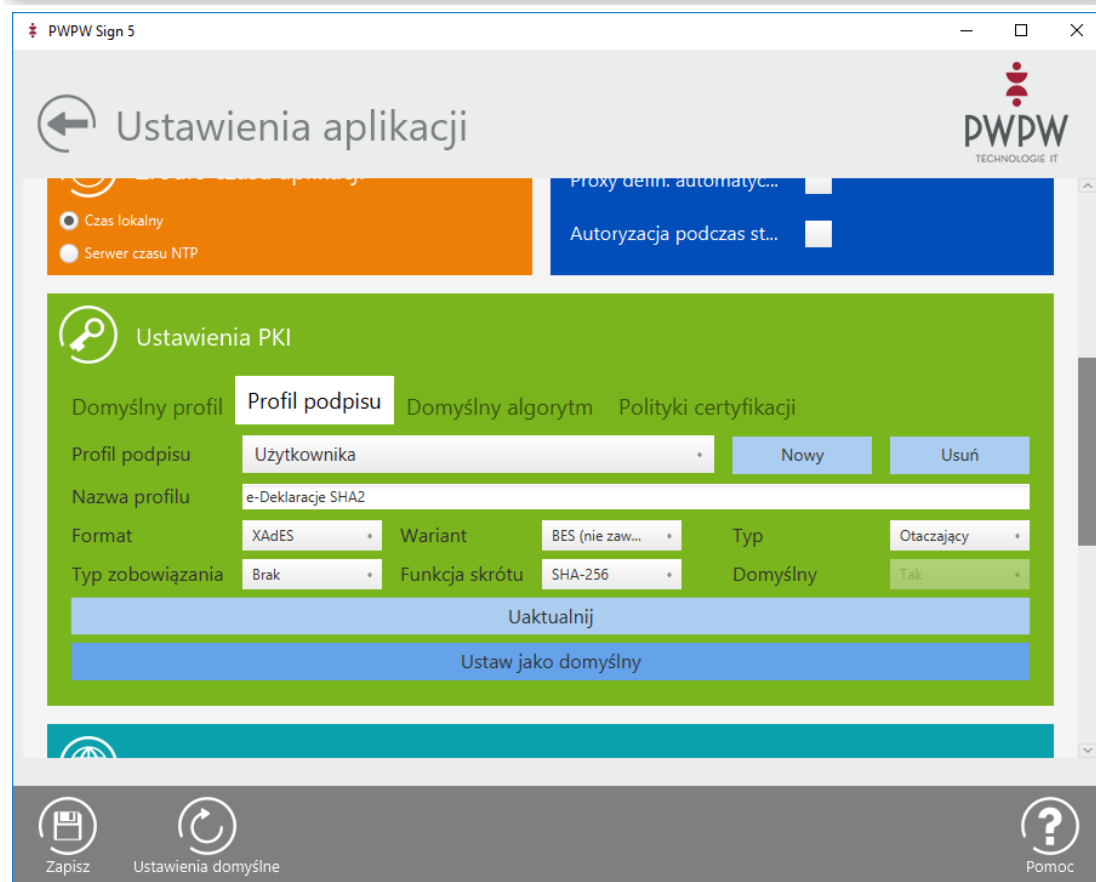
PWPW Sign 5

Ustawienia aplikacji

PWPW
TECHNOLOGIE IT

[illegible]

Czas lokalny
Serwer czasu NTP

Proxy defin. automatyc...
Autoryzacja podczas st...

Ustawienia PKI

Domyślny profil
Profil podpisu
Domyślny algorytm
Polityki certyfikacji

Profil podpisu
Użytkownika
Nowy
Usuń

Nazwa profilu
e-Deklaracje SHA2

Format
XAdES
Wariant
BES (nie zaw...
Typ
Otaczający

Typ zobowiązania
Brak
Funkcja skrótu
SHA-256
Domyślny
Tak

Uaktualnij

Ustaw jako domyślny

Zapisz
Ustawienia domyślne
Pomoc